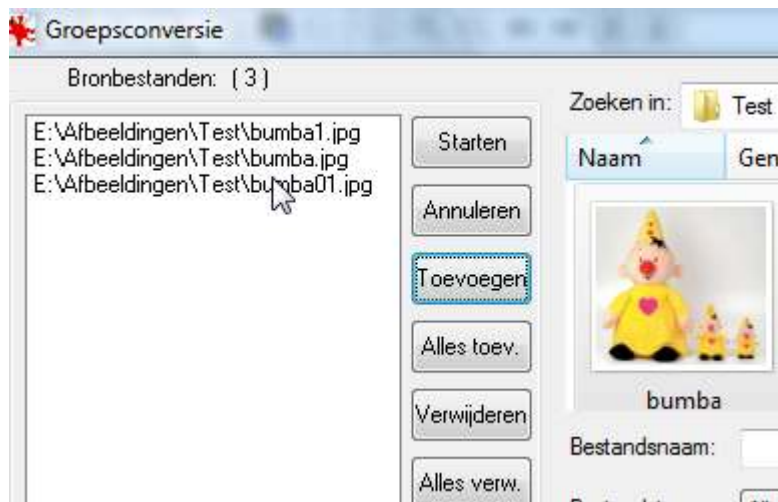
Groepsconversie

Bronbestanden: ( 3 )

E:\Afbeeldingen\Test\bumba1.jpg
E:\Afbeeldingen\Test\bumba.jpg
E:\Afbeeldingen\Test\bumba01.jpg

Starten

Annuleren

Toevoegen

Alles toev.

Verwijderen

Alles verw.

Zoeken in: Test

Naam Gen

bumba

Bestandsnaam: